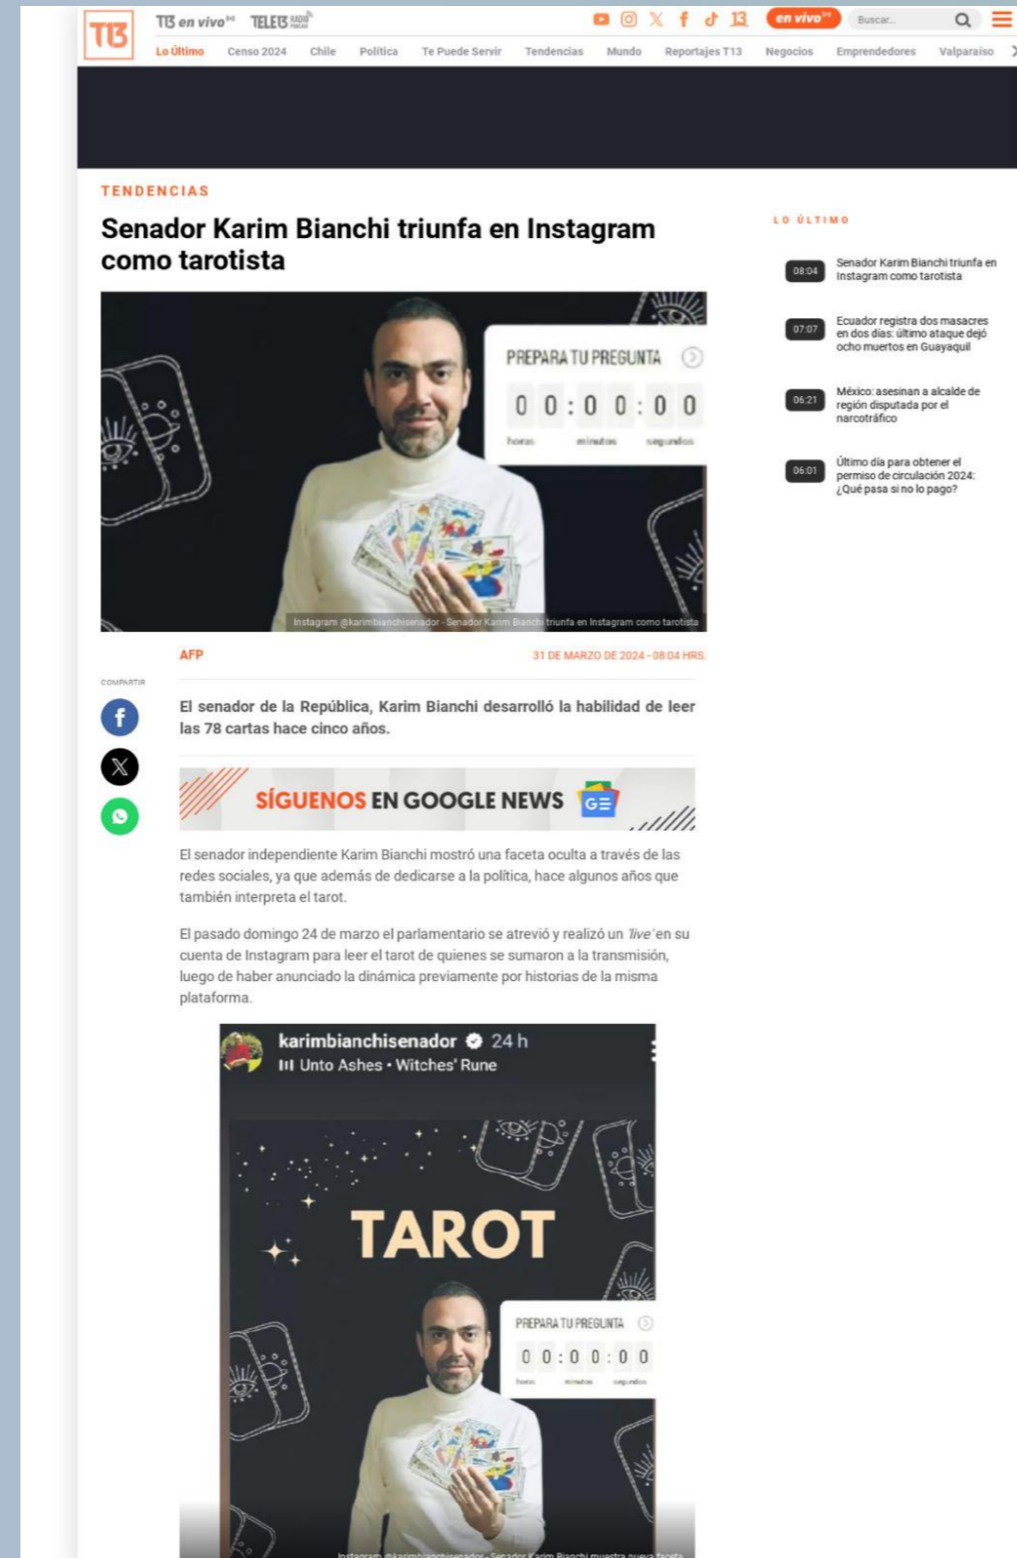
T13 T13 en vivo TELE13 RADIO en vivo Buscar...

Lo Último Censo 2024 Chile Política Te Puede Servir Tendencias Mundo Reportajes T13 Negocios Emprendedores Valparaíso

TENDENCIAS

Senador Karim Bianchi triunfa en Instagram como tarotista

PREPARA TU PREGUNTA
0 0 : 0 0 : 0 0
horas minutos segundos

Instagram @karimbianchisenador - Senador Karim Bianchi triunfa en Instagram como tarotista

AFP

31 DE MARZO DE 2024 - 08:04 HRS.

COMPARTIR

El senador de la República, Karim Bianchi desarrolló la habilidad de leer las 78 cartas hace cinco años.

SÍGUENOS EN GOOGLE NEWS

El senador independiente Karim Bianchi mostró una faceta oculta a través de las redes sociales, ya que además de dedicarse a la política, hace algunos años que también interpreta el tarot.

El pasado domingo 24 de marzo el parlamentario se atrevió y realizó un 'live' en su cuenta de Instagram para leer el tarot de quienes se sumaron a la transmisión, luego de haber anunciado la dinámica previamente por historias de la misma plataforma.

karimbianchisenador 24 h
Unto Ashes • Witches' Rune

TAROT

PREPARA TU PREGUNTA
0 0 : 0 0 : 0 0
horas minutos segundos

Instagram @karimbianchisenador - Senador Karim Bianchi muestra nueva faceta

LO ÚLTIMO

08:04 Senador Karim Bianchi triunfa en Instagram como tarotista

07:07 Ecuador registra dos masacres en dos días: último ataque dejó ocho muertos en Guayaquil

06:21 México: asesinan a alcalde de región disputada por el narcotráfico

06:01 Último día para obtener el permiso de circulación 2024: ¿Qué pasa si no lo pago?